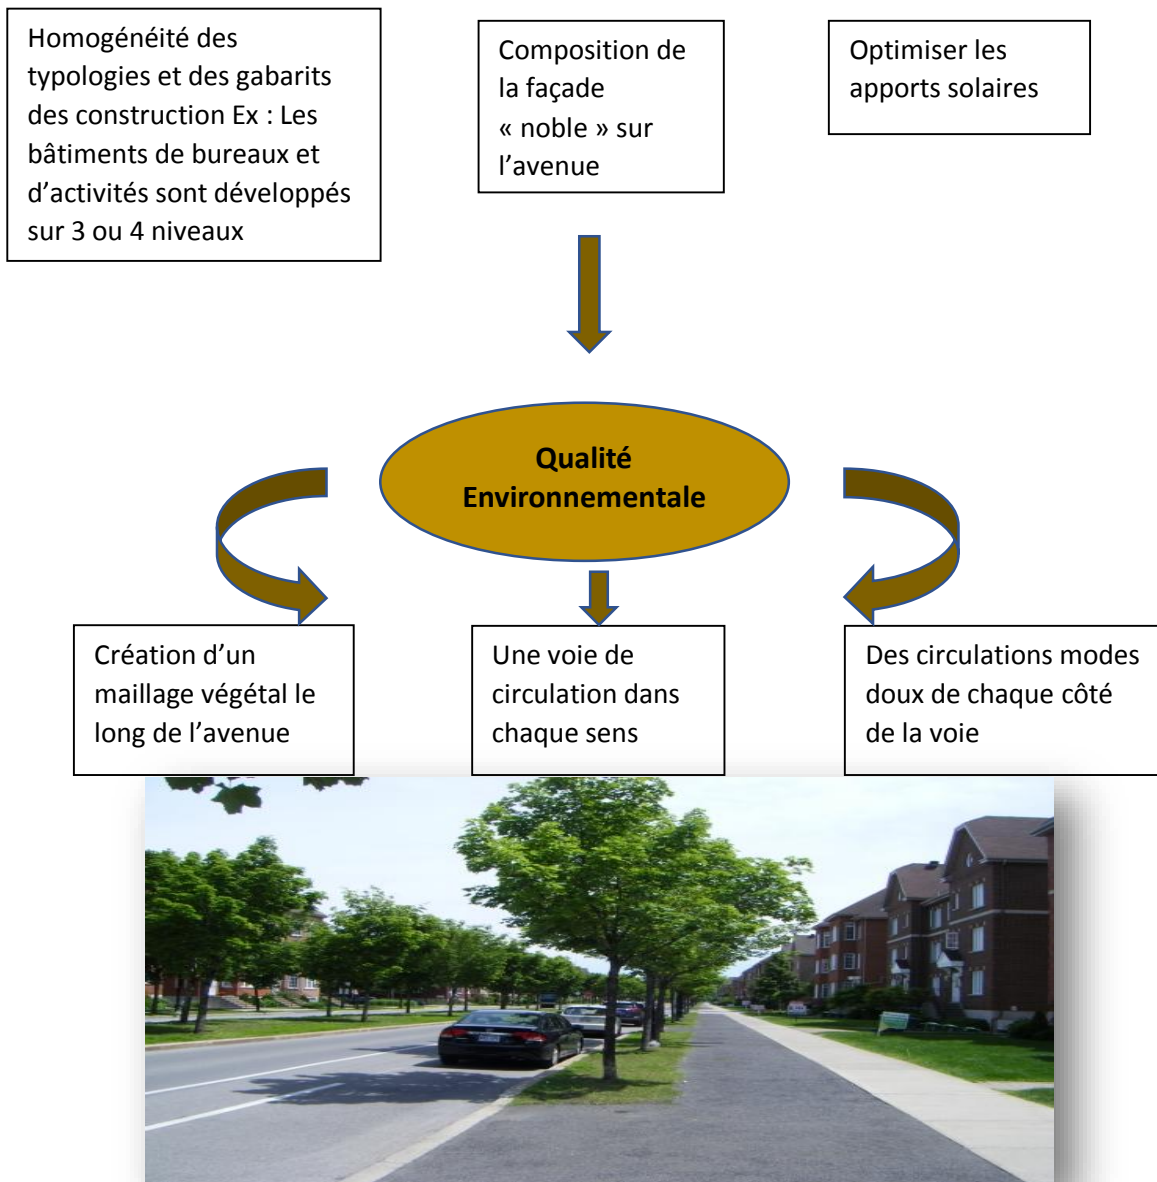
Homogénéité des typologies et des gabarits des construction Ex : Les bâtiments de bureaux et d'activités sont développés sur 3 ou 4 niveaux

Composition de la façade « noble » sur l'avenue

Optimiser les apports solaires

Qualité Environnementale

Création d'un maillage végétal le long de l'avenue

Une voie de circulation dans chaque sens

Des circulations modes doux de chaque côté de la voie